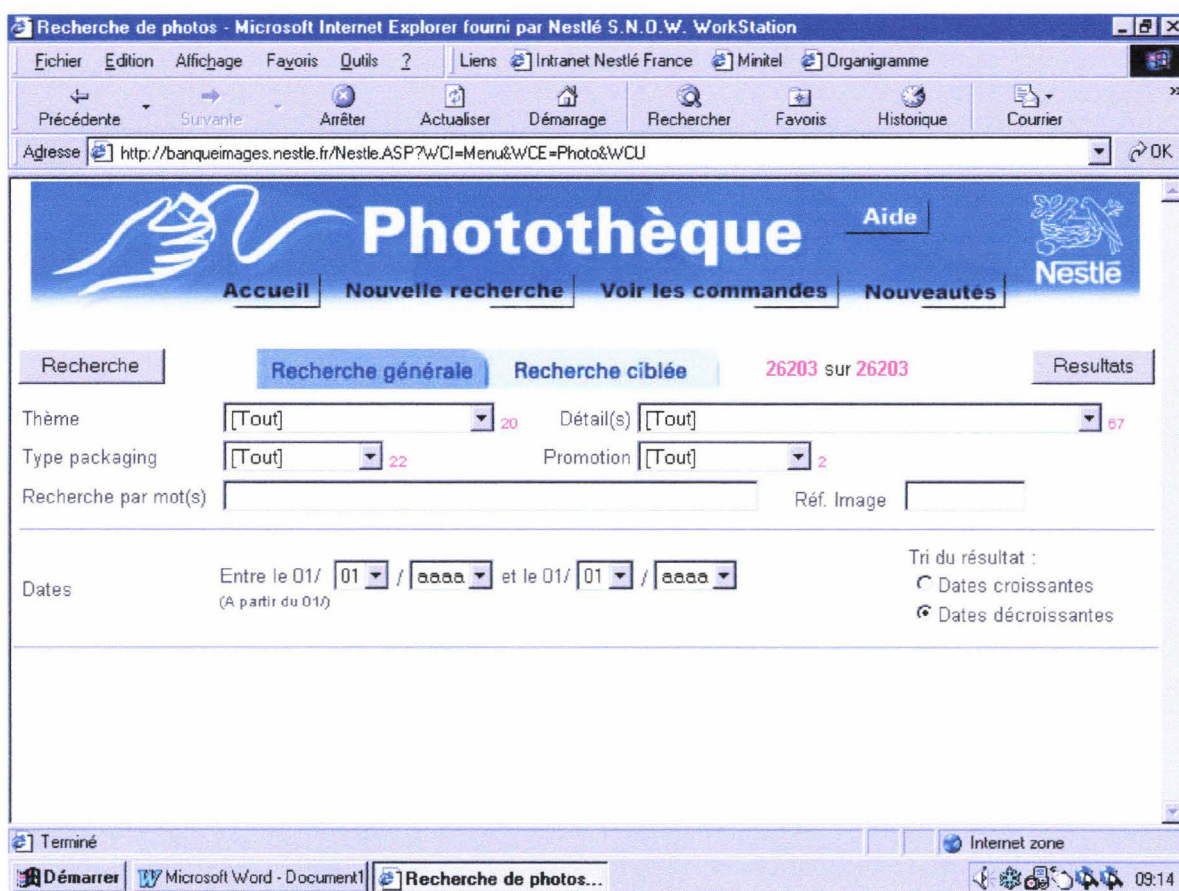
Recherche de photos - Microsoft Internet Explorer fourni par Nestlé S.N.O.W. WorkStation

Fichier Edition Affichage Favoris Outils ? Liens Intranet Nestlé France Minitel Organigramme

Précédente Suivante Arrêter Actualiser Démarrage Rechercher Favoris Historique Courrier

Adresse http://banqueimages.nestle.fr/Nestle.ASP?WCI=Menu&WCE=Photo&WCU OK

Photothèque

Aide

Nestlé

Accueil Nouvelle recherche Voir les commandes Nouveautés

Recherche

Recherche générale Recherche ciblée

26203 sur 26203

Resultats

Thème [Tout] 20

Détail(s) [Tout] 67

Type packaging [Tout] 22

Promotion [Tout] 2

Recherche par mot(s)

Réf. Image

Dates

Entre le 01/ 01 / aaaa et le 01/ 01 / aaaa

(A partir du 01/)

Tri du résultat :

Dates croissantes

Dates décroissantes

Terminé

Internet zone

Démarrer Microsoft Word - Document1 Recherche de photos... 09:14